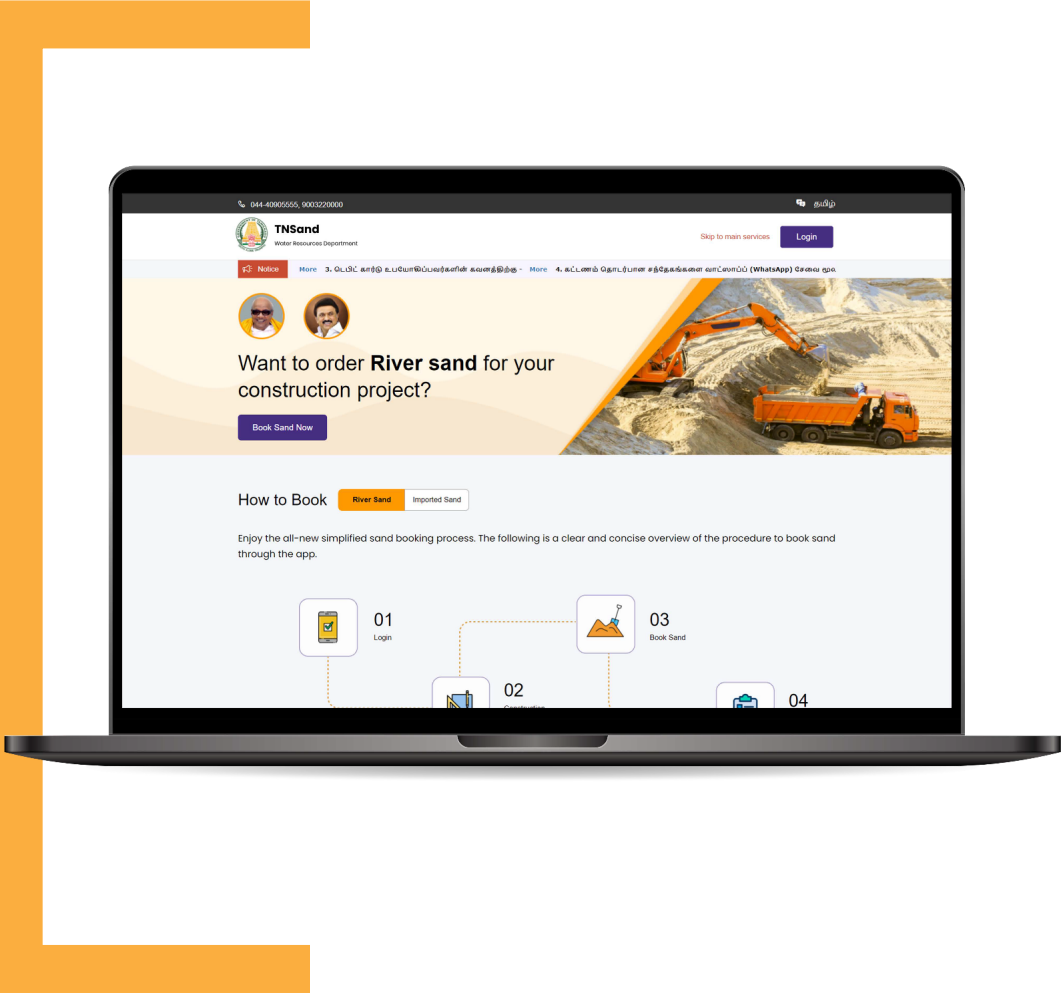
044-40905555, 9003220000

தமிழ்

TNSand
Water Resources Department

Skip to main services

Login

Notice

More 3. டெபிட் கார்டு உபயோகிப்பவர்களின் கவனத்திற்கு - More 4. கட்டணம் தொடர்பான சந்தேகங்களை வாட்ஸாப்ப் (WhatsApp) சேவை மூல.

Want to order **River sand** for your construction project?

Book Sand Now

How to Book

River Sand

Imported Sand

Enjoy the all-new simplified sand booking process. The following is a clear and concise overview of the procedure to book sand through the app.

01
Login

03
Book Sand

02
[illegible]

04